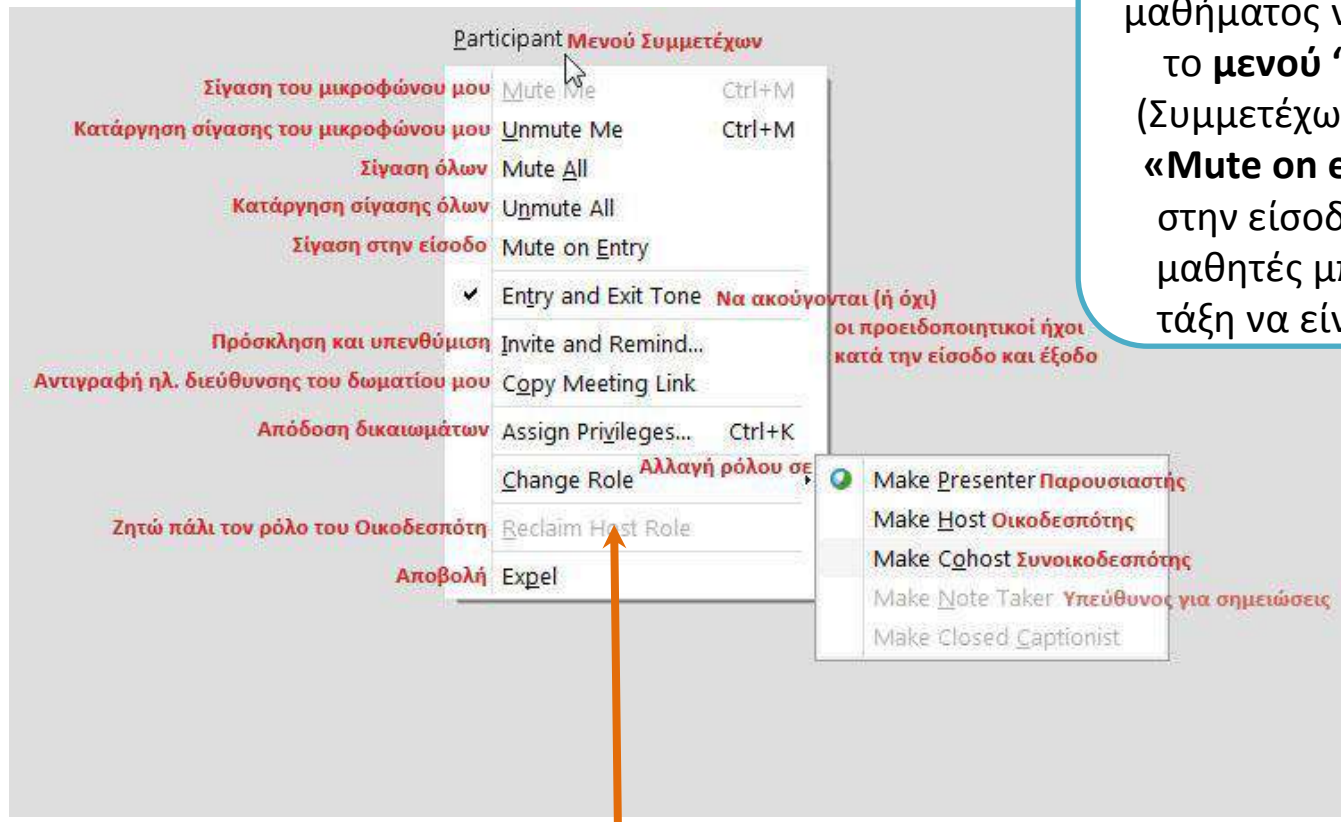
μαθήματος ν
το μενού '
(Συμμετέχω
«Mute on e
στην είσοδ
μαθητές μ
τάξη να εί

Participant Μενού Συμμετέχων

Σίγαση του μικροφώνου μου Mute Me Ctrl+M
Κατάργηση σίγασης του μικροφώνου μου Unmute Me Ctrl+M
Σίγαση όλων Mute All
Κατάργηση σίγασης όλων Unmute All
Σίγαση στην είσοδο Mute on Entry
✔ Entry and Exit Tone Να ακούγονται (ή όχι) οι προειδοποιητικοί ήχοι κατά την είσοδο και έξοδο
Πρόσκληση και υπενθύμιση Invite and Remind...
Αντιγραφή ηλ. διεύθυνσης του δωματίου μου Copy Meeting Link
Απόδοση δικαιωμάτων Assign Privileges... Ctrl+K
Change Role Αλλαγή ρόλου σε
Ζητώ πάλι τον ρόλο του Οικοδεσπότη Reclaim Host Role
Αποβολή Expel

Make Presenter Παρουσιαστής
Make Host Οικοδεσπότης
Make Cohost Συνοικοδεσπότης
Make Note Taker Υπεύθυνος για σημειώσεις
Make Closed Captionist